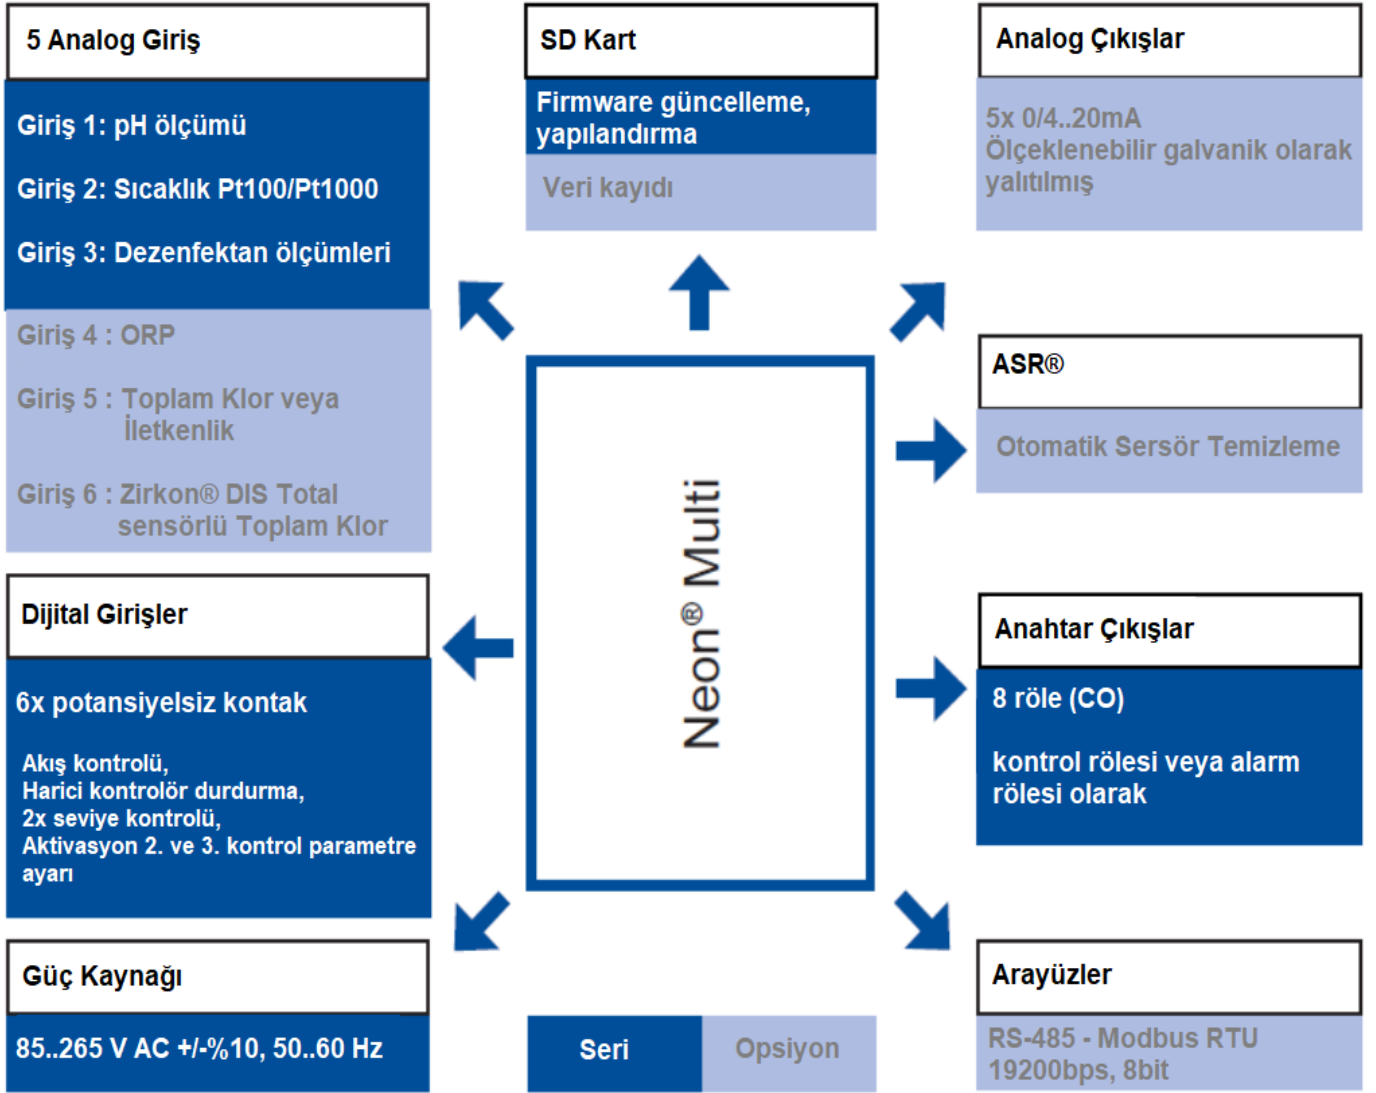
5 Analog Giriş

Giriş 1: pH ölçümü

Giriş 2: Sıcaklık Pt100/Pt1000

Giriş 3: Dezenfektan ölçümleri

Giriş 4 : ORP

Giriş 5 : Toplam Klor veya İletkenlik

Giriş 6 : Zirkon® DIS Total sensörlü Toplam Klor

SD Kart

Firmware güncelleme, yapılandırma

Veri kayıdı

Analog Çıkışlar

5x 0/4..20mA Ölçeklenebilir galvanik olarak yalıtılmış

ASR®

Otomatik Sersör Temizleme

Neon® Multi

Dijital Girişler

6x potansiyelsiz kontak

Akış kontrolü, Harici kontrolör durdurma, 2x seviye kontrolü, Aktivasyon 2. ve 3. kontrol parametre ayarı

Anahtar Çıkışlar

8 röle (CO)

kontrol rölesi veya alarm rölesi olarak

Güç Kaynağı

85..265 V AC +/-%10, 50..60 Hz

Seri

Opsiyon

Arayüzler

RS-485 - Modbus RTU 19200bps, 8bit